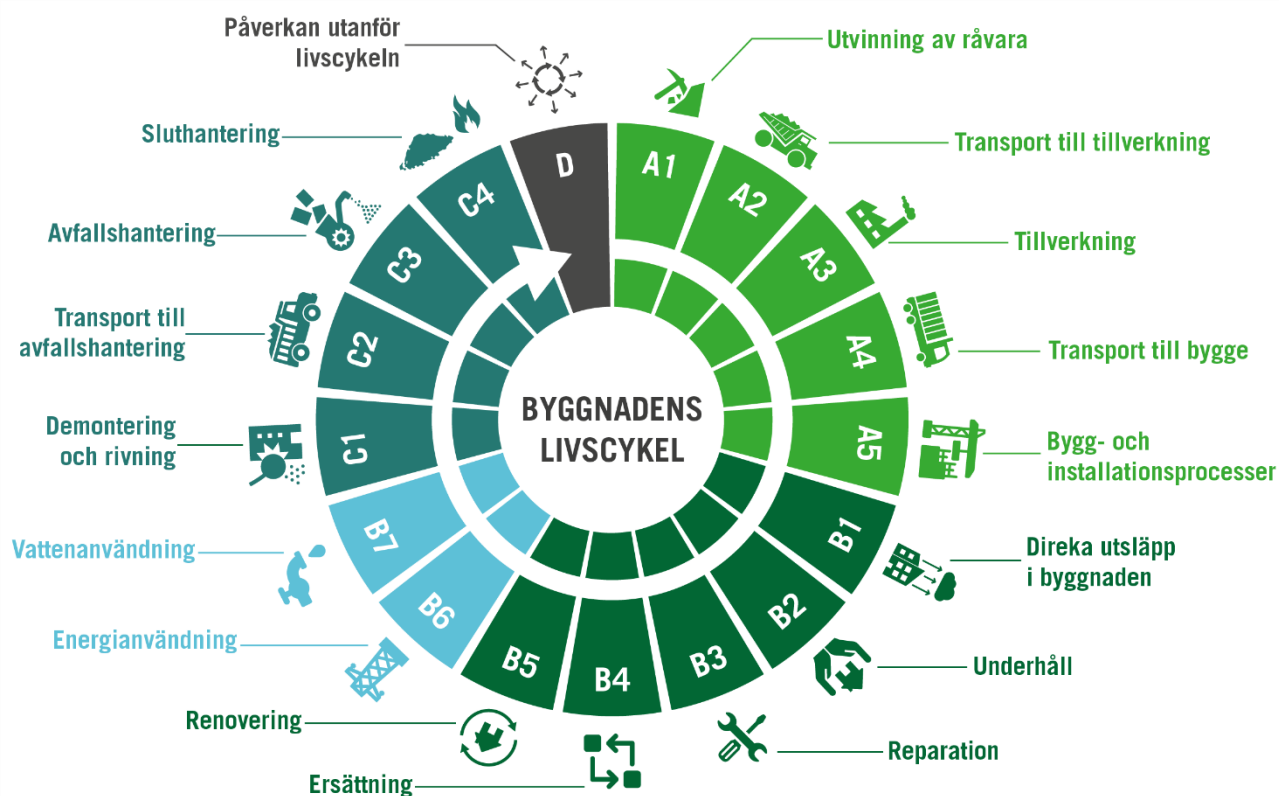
Påverkan utanför livscykeln

Utvinning av råvara

Transport till tillverkning

Tillverkning

Transport till bygge

Bygg- och installationsprocesser

Direka utsläpp i byggnaden

Underhåll

Reparation

Ersättning

Renovering

Energianvändning

Vattenanvändning

Demontering och rivning

Transport till avfallshantering

Avfallshantering

Sluthantering

D

A1

A2

A3

A4

A5

B1

B2

B3

B4

B5

B6

B7

C1

C2

C3

C4

BYGGNADENS LIVSCYKEL